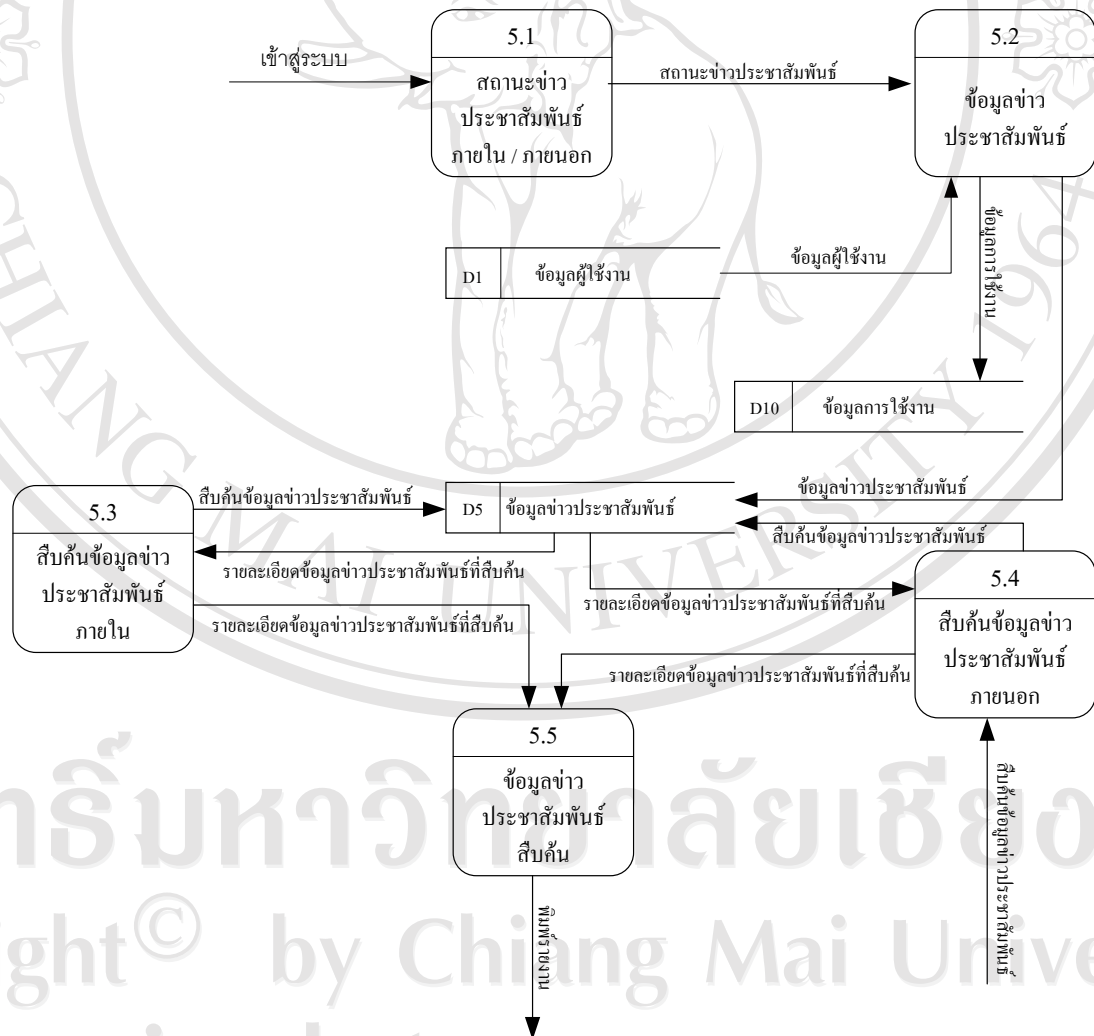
เข้าสู่ระบบ

5.1
สถานะข่าวประชาสัมพันธ์ภายใน / ภายนอก

สถานะข่าวประชาสัมพันธ์

5.2
ข้อมูลข่าวประชาสัมพันธ์

D1 ข้อมูลผู้ใช้งาน

ข้อมูลผู้ใช้งาน

ข้อมูลการใช้งาน

D10 ข้อมูลการใช้งาน

ข้อมูลข่าวประชาสัมพันธ์

สืบค้นข้อมูลข่าวประชาสัมพันธ์

5.3
สืบค้นข้อมูลข่าวประชาสัมพันธ์ภายใน

D5 ข้อมูลข่าวประชาสัมพันธ์

สืบค้นข้อมูลข่าวประชาสัมพันธ์

รายละเอียดข้อมูลข่าวประชาสัมพันธ์ที่สืบค้น

รายละเอียดข้อมูลข่าวประชาสัมพันธ์ที่สืบค้น

5.4
สืบค้นข้อมูลข่าวประชาสัมพันธ์ภายนอก

รายละเอียดข้อมูลข่าวประชาสัมพันธ์ที่สืบค้น

รายละเอียดข้อมูลข่าวประชาสัมพันธ์ที่สืบค้น

5.5
ข้อมูลข่าวประชาสัมพันธ์สืบค้น

สืบค้นข้อมูลข่าวประชาสัมพันธ์

พิมพ์รายงาน

ลิขสิทธิ์มหาวิทยาลัยเชียงใหม่
Copyright© by Chiang Mai University